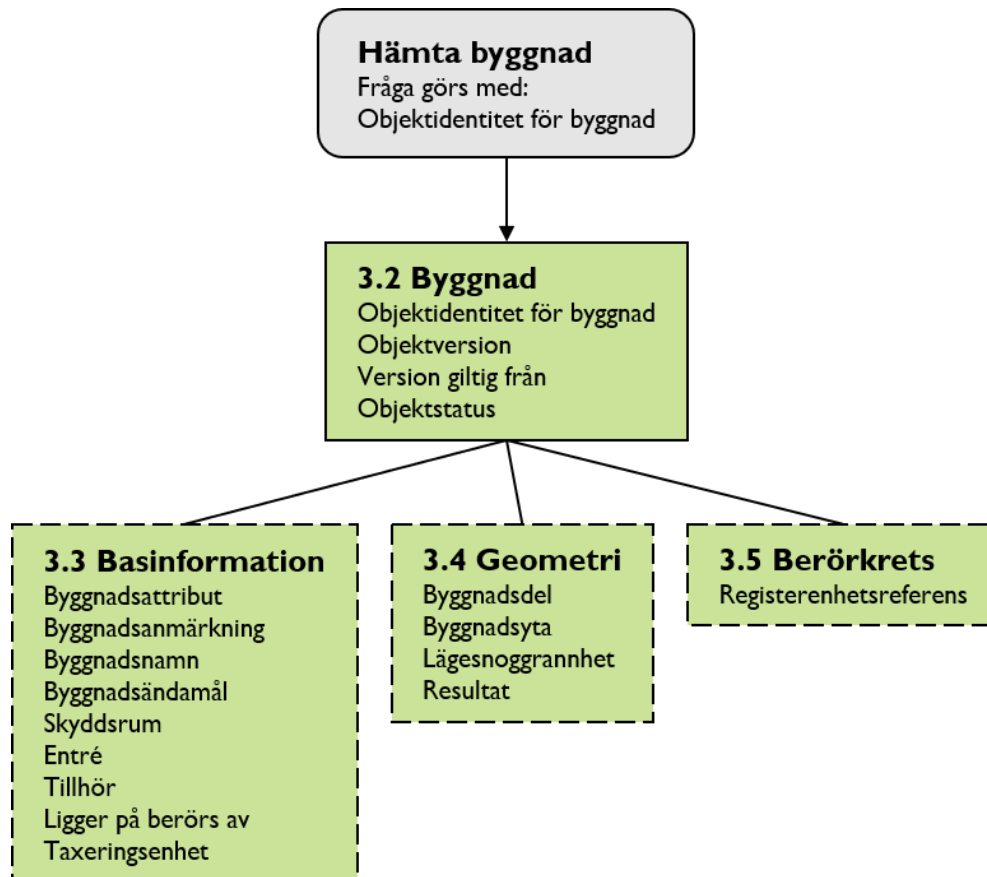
Hämta byggnad
Fråga görs med:
Objektidentitet för byggnad

3.2 Byggnad
Objektidentitet för byggnad
Objektversion
Version giltig från
Objektstatus

3.3 Basinformation
Byggnadsattribut
Byggnadsanmärkning
Byggnadsnamn
Byggnadsändamål
Skyddsrum
Entré
Tillhör
Ligger på berörs av
Taxeringsenhet

3.4 Geometri
Byggnadsdel
Byggnadsyta
Lägesnoggrannhet
Resultat

3.5 Berörkrets
Registerenhetsreferens